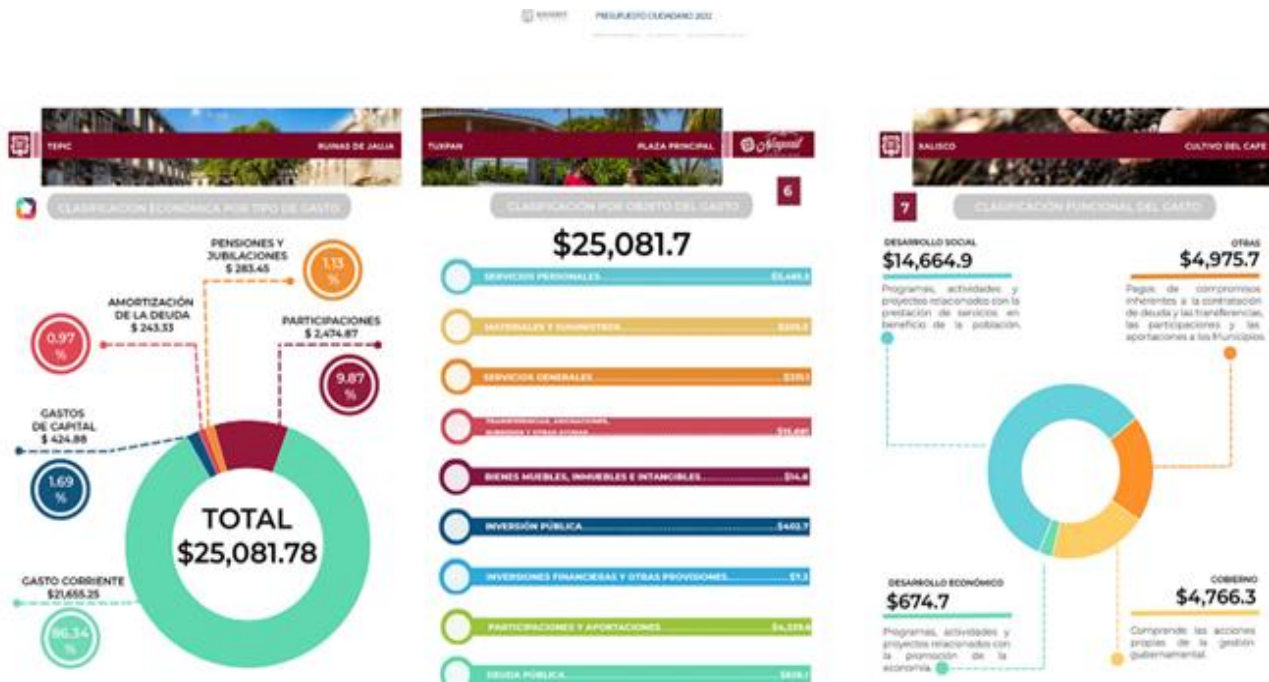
PRESUPUESTO CIUDADANO 2022

TEPIC RUINAS DE JAUJA

CLASIFICACIÓN ECONÓMICA POR TIPO DE GASTO

PENSIONES Y JUBILACIONES $ 283.45

1.13 %

AMORTIZACIÓN DE LA DEUDA $ 243.33

0.97 %

PARTICIPACIONES $ 2,474.87

9.87 %

GASTOS DE CAPITAL $ 424.88

1.69 %

TOTAL $25,081.78

GASTO CORRIENTE $21,655.25

86.34 %

TUXPAN PLAZA PRINCIPAL

Nayarit

6

CLASIFICACIÓN POR OBJETO DEL GASTO

$25,081.7

SERVICIOS PERSONALES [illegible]

MATERIALES Y SUMINISTROS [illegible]

SERVICIOS GENERALES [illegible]

TRANSFERENCIAS, ASIGNACIONES, SUBSIDIOS Y OTRAS AYUDAS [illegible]

BIENES MUEBLES, INMUEBLES E INTANGIBLES $14.8

INVERSIÓN PÚBLICA $402.7

INVERSIONES FINANCIERAS Y OTRAS PROVISIONES $1.3

PARTICIPACIONES Y APORTACIONES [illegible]

DEUDA PÚBLICA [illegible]

XALISCO CULTIVO DEL CAFE

7

CLASIFICACIÓN FUNCIONAL DEL GASTO

DESARROLLO SOCIAL
$14,664.9
Programas, actividades y proyectos relacionados con la prestación de servicios en beneficio de la población.

OTRAS
$4,975.7
Pagos de compromisos inherentes a la contratación de deuda y las transferencias, las participaciones y las aportaciones a los Municipios.

DESARROLLO ECONÓMICO
$674.7
Programas, actividades y proyectos relacionados con la promoción de la economía.

GOBIERNO
$4,766.3
Comprende las acciones propias de la gestión gubernamental.